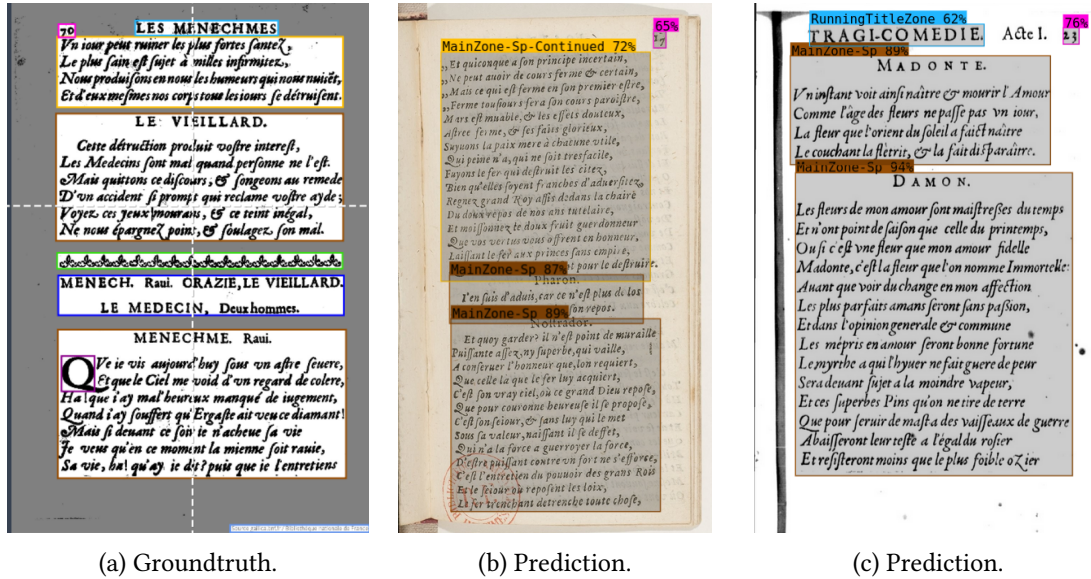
70

LES MENECHMES

Vn iour peut ruiner les plus fortes santez,
Le plus sain est sujet à milles infirmitez,
Nous produisons en nous les humeurs qui nous nuisēt,
Et d'eux mesmes nos corps tous les iours se détruisent.

LE VIEILLARD.

Cette détruction produit vostre interest,
Les Medecins sont mal quand personne ne l'est.
Mais quittons ce discours, & songeons au remede
D'vn accident si prompt qui reclame vostre ayde;
Voyez ces yeux mourans, & ce teint inégal,
Ne nous épargnez point, & soulagez son mal.

MENECH. Raui. ORAZIE, LE VIEILLARD.
LE MEDECIN, Deux hommes.

MENECHME. Raui.

Ve ie vis aujourd'huy sous vn astre seuere,
Et que le Ciel me void d'vn regard de colere,
Ha! que i'ay mal'heureux manqué de iugement,
Quand i'ay souffert qu'Ergaste ait veu ce diamant!
Mais si deuant ce soir ie n'acheue sa vie
Je veux qu'en ce moment la mienne soit rauie,
Sa vie, ha! qu'ay-ie dit? puis que ie l'entretiens

Source gallica.bnf.fr / Bibliothèque nationale de France

(a) Groundtruth.

65%
17

MainZone-Sp-Continued 72%

„Et quiconque a son principe incertain,
„Ne peut auoir de cours ferme & certain,
„Mais ce qui est ferme en son premier estre,
„Ferme tousiours se fera son cours paroistre,
Mars est muable, & les effets douteux,
Astree ferme, & ses faits glorieux,
Suyuons la paix mere à chacune ville,
Qui peine n'a, qui ne soit tresfacile,
Fuyons le fer qui destruit les citez,
Bien qu'elles soyent franches d'aduersitez,
Regnez grand Roy assis dedans la chaire
Du doux repos de nos ans tutelaire,
Et moissonnez le doux fruit guerdonneur
Que vos vertus vous offrent en honneur,
Laissant le fer aux princes sans empire,
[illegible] pour le destruire.

MainZone-Sp 87%

Pharon.

I'en suis d'aduis, car ce n'est plus de los
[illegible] en repos.

MainZone-Sp 89%

Nourrador.

Et quoy garder? il n'est point de muraille
Puissante assez, ny superbe, qui vaille,
A conseruer l'honneur que, lon requiert,
Que celle là que le fer luy acquiert,
C'est son vray ciel, où ce grand Dieu repose,
Que pour couronne heureuse il se propose,
C'est son seiour, & sans luy qui le met
Sous sa valeur, naissant il se deffet,
Qui n'a la force a guerroyer la force,
D'estre puissant contre vn fort ne s'efforce,
C'est l'entretien du pouuoir des grans Rois
Et le seiour où reposent les loix,
Le fer trenchant detrenche toute chose,

(b) Prediction.

RunningTitleZone 62%

TRAGI-COMEDIE. Acte I. 23

76%

MainZone-Sp 89%

MADONTE.

Vn instant voit ainsi naître & mourir l'Amour
Comme l'age des fleurs ne passe pas vn iour,
La fleur que l'orient du soleil a faict naître
Le couchant la fletrit, & la faict disparaître.

MainZone-Sp 94%

DAMON.

Les fleurs de mon amour sont maistresses du temps
Et n'ont point de saison que celle du printemps,
Ou si c'est vne fleur que mon amour fidelle
Madonte, c'est la fleur que l'on nomme Immortelle:
Auant que voir du change en mon affection
Les plus parfaits amans seront sans passion,
Et dans l'opinion generale & commune
Les mépris en amour seront bonne fortune
Le myrthe a qui l'hyuer ne fait guere de peur
Sera deuant sujet a la moindre vapeur,
Et ces superbes Pins qu'on ne tire de terre
Que pour seruir de masts a des vaisseaux de guerre
Abaisseront leur teste a l'egal du rosier
Et resisteront moins que le plus foible oZier

(c) Prediction.